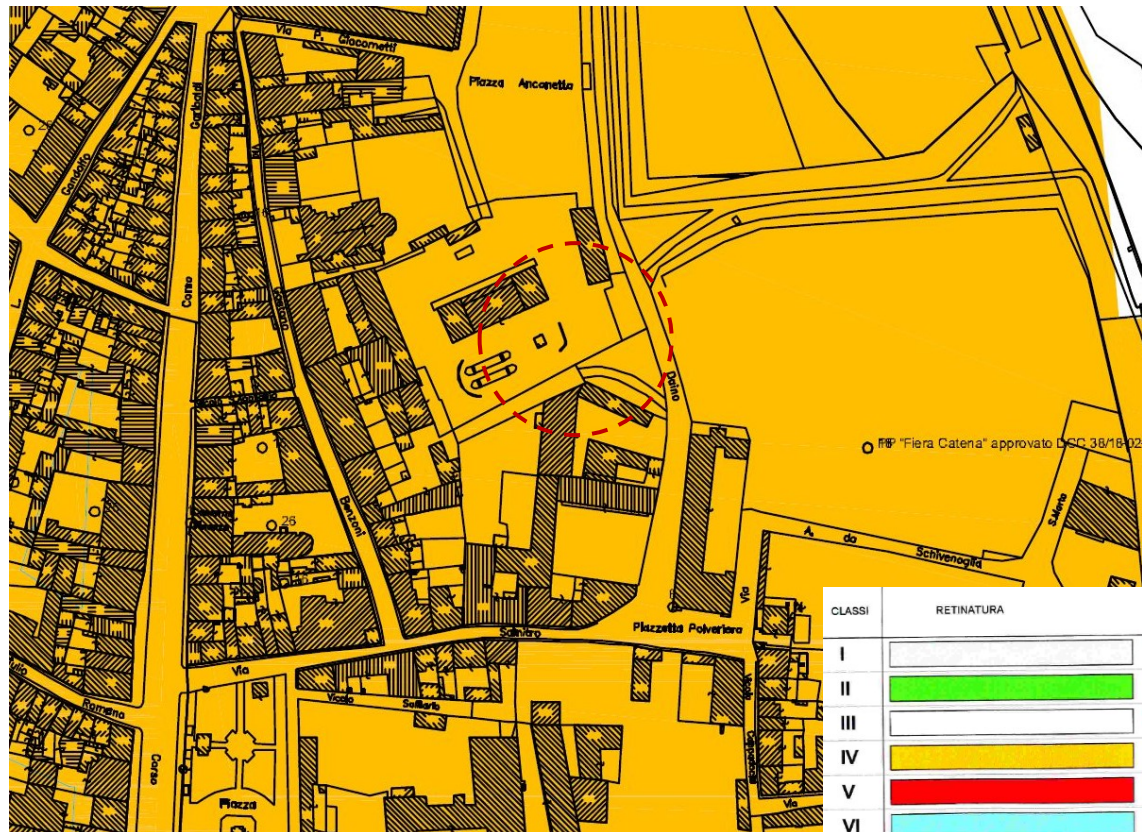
Via P. Giacometti

Piazza Anconetta

Garibaldi

Gandolfo

Corso

Benzoni

Daino

PP "Fiera Catena" approvato DCC 38/18-02

A. da Schivenoglia

S.Nerio

Salnitro

Piazzetta Polveriera

Via

Vicolo Soliferio

Via Romana

Corso

Piazza

26

| CLASSI | RETINATURA |
|---|---|
| I | |
| II | |
| III | |
| IV | |
| V | |
| VI | |